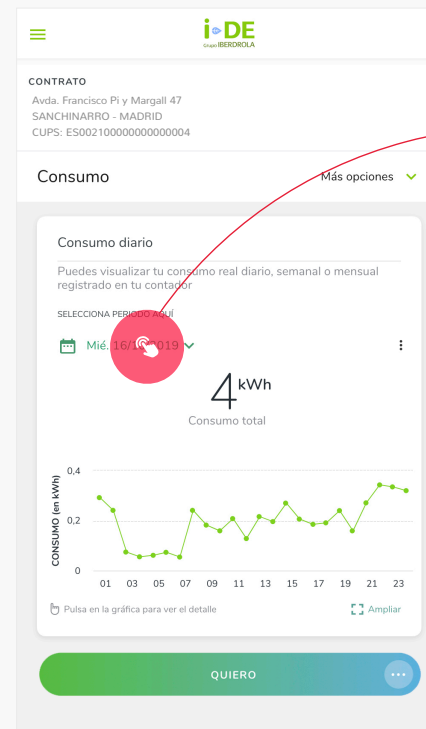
i-DE
Grupo IBERDROLA

CONTRATO
Avda. Francisco Pi y Margall 47
SANCHINARRO - MADRID
CUPS: ES0021000000000000004

Consumo

Más opciones

Consumo diario

Puedes visualizar tu consumo real diario, semanal o mensual registrado en tu contador

SELECCIONA PERIODO AQUÍ

Mié. 16/1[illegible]019

4 kWh

Consumo total

CONSUMO (en kWh)

0,4
0,2
0

01 03 05 07 09 11 13 15 17 19 21 23

Pulsa en la gráfica para ver el detalle

Ampliar

QUIERO